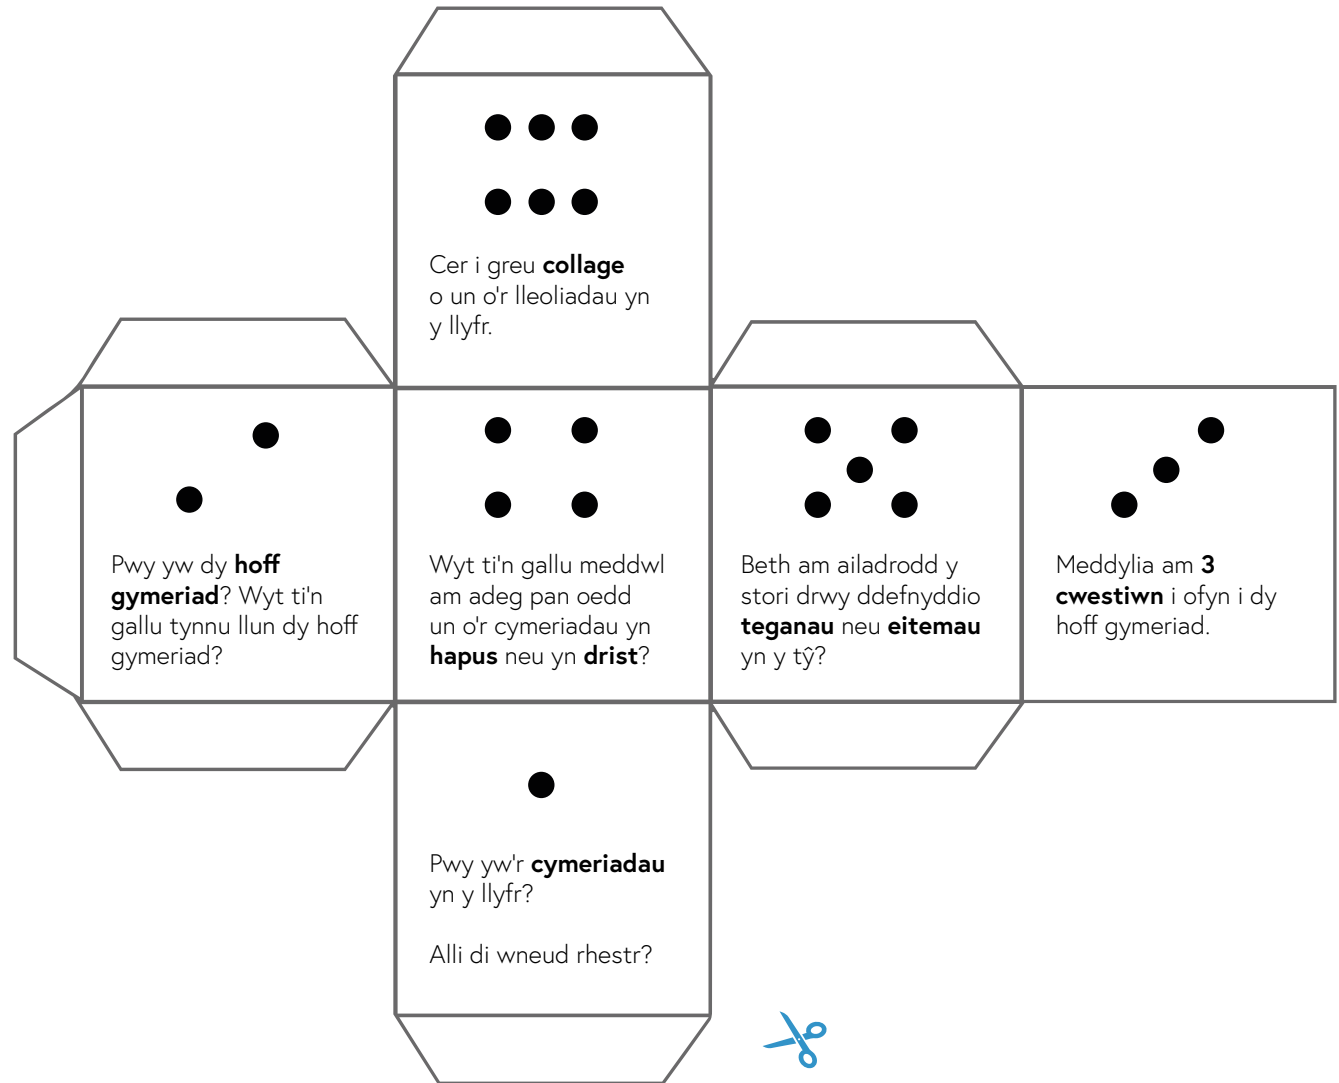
Cer i greu **collage** o un o'r lleoliadau yn y llyfr.

Pwy yw dy **hoff gymeriad**? Wyt ti'n gallu tynnu llun dy hoff gymeriad?

Wyt ti'n gallu meddwl am adeg pan oedd un o'r cymeriadau yn **hapus** neu yn **drist**?

Beth am ailadrodd y stori drwy ddefnyddio **teganau** neu **eitemau** yn y tŷ?

Meddylia am **3 cwestiwn** i ofyn i dy hoff gymeriad.

Pwy yw'r **cymeriadau** yn y llyfr?

Alli di wneud rhestr?